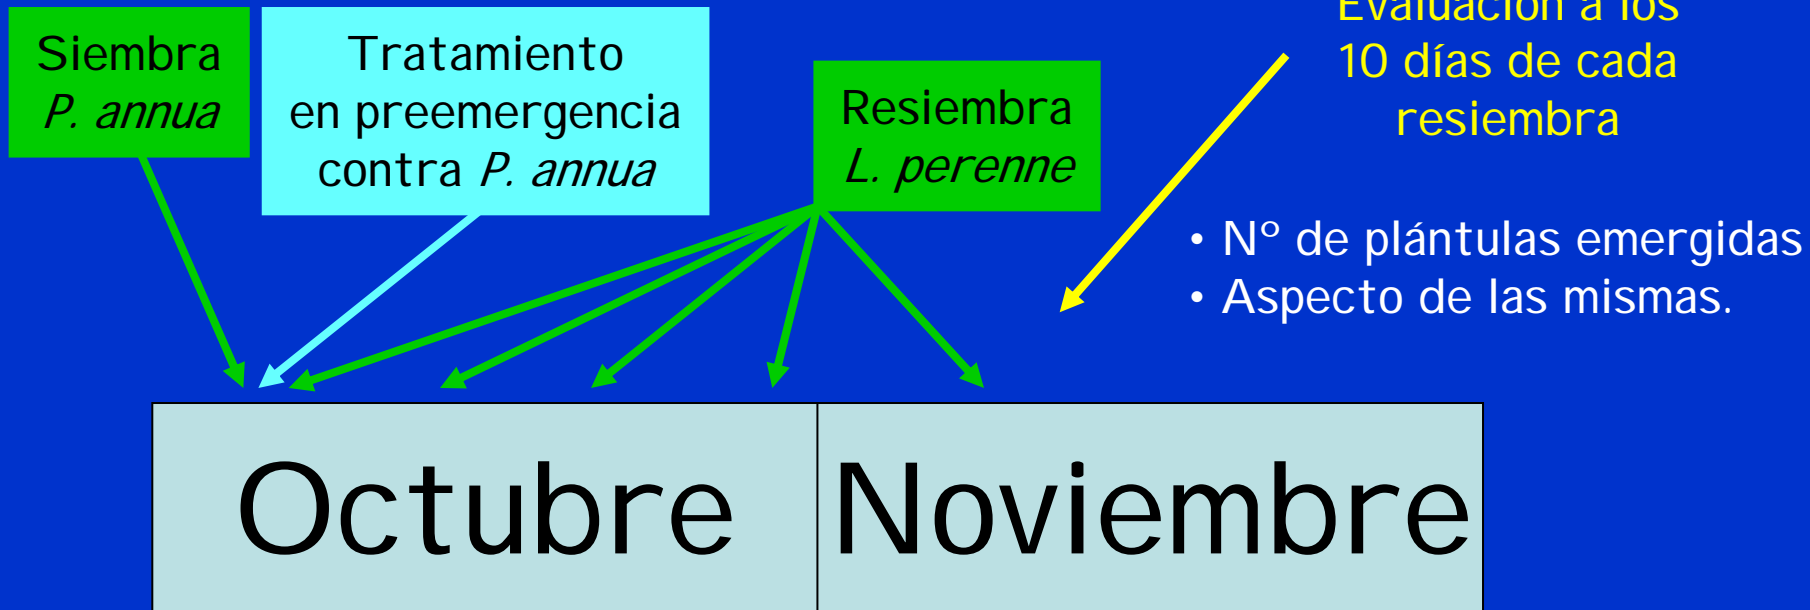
Siembra
*P. annua*

Tratamiento en preemergencia contra *P. annua*

Resiembra
*L. perenne*

Evaluación a los 10 días de cada resiembra

• Nº de plántulas emergidas
• Aspecto de las mismas.

| Octubre | Noviembre |
|---|---|